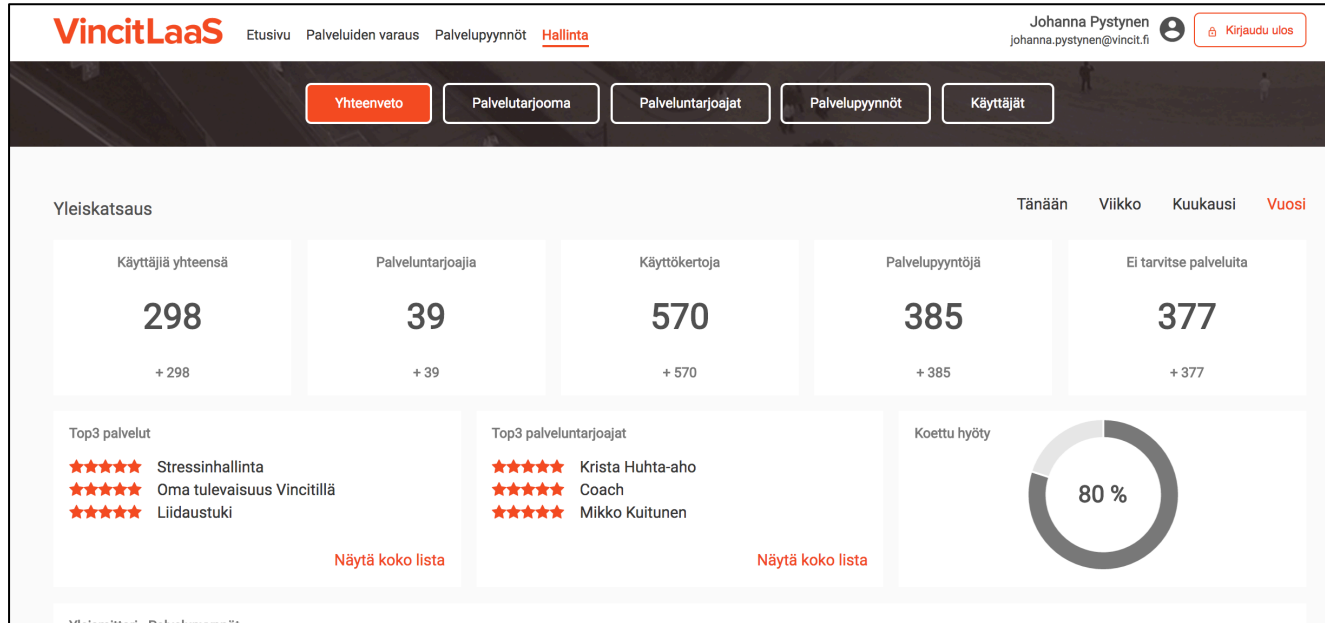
VincitLaaS Etusivu Palveluiden varaus Palvelupyynnöt Hallinta

Johanna Pystynen
johanna.pystynen@vincit.fi
Kirjaudu ulos

Yhteenveto Palvelutarjooma Palveluntarjoajat Palvelupyynnöt Käyttäjät

Yleiskatsaus

Tänään Viikko Kuukausi Vuosi

Käyttäjiä yhteensä
298
+ 298

Palveluntarjoajia
39
+ 39

Käyttökertoja
570
+ 570

Palvelupyyntöjä
385
+ 385

Ei tarvitse palveluita
377
+ 377

Top3 palvelut
Stressinhallinta
Oma tulevaisuus Vincitillä
Liidaustuki
Näytä koko lista

Top3 palveluntarjoajat
Krista Huhta-aho
Coach
Mikko Kuitunen
Näytä koko lista

Koettu hyöty
80 %

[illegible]